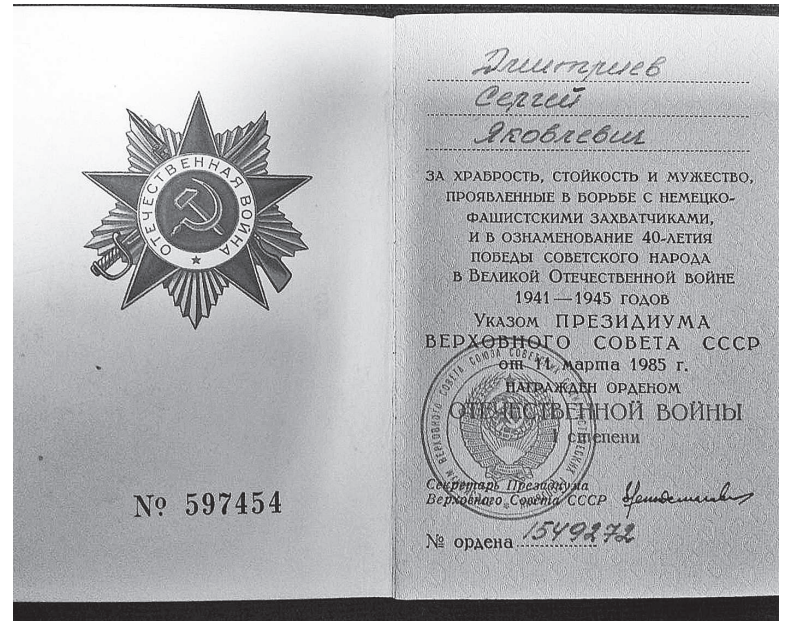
ОТЕЧЕСТВЕННАЯ ВОЙНА

№ 597454

Дмитриев
Сергей
Яковлевич

ЗА ХРАБРОСТЬ, СТОЙКОСТЬ И МУЖЕСТВО, ПРОЯВЛЕННЫЕ В БОРЬБЕ С НЕМЕЦКО-ФАШИСТСКИМИ ЗАХВАТЧИКАМИ, И В ОЗНАМЕНОВАНИЕ 40-ЛЕТИЯ ПОБЕДЫ СОВЕТСКОГО НАРОДА В ВЕЛИКОЙ ОТЕЧЕСТВЕННОЙ ВОЙНЕ 1941—1945 ГОДОВ

Указом ПРЕЗИДИУМА ВЕРХОВНОГО СОВЕТА СССР от 11 марта 1985 г.
НАГРАЖДЕН ОРДЕНОМ
ОТЕЧЕСТВЕННОЙ ВОЙНЫ
I степени

ВЕРХОВНОГО СОВЕТА СОЮЗА СОВЕТСКИХ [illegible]

Секретарь Президиума Верховного Совета СССР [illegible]

№ ордена 1549272